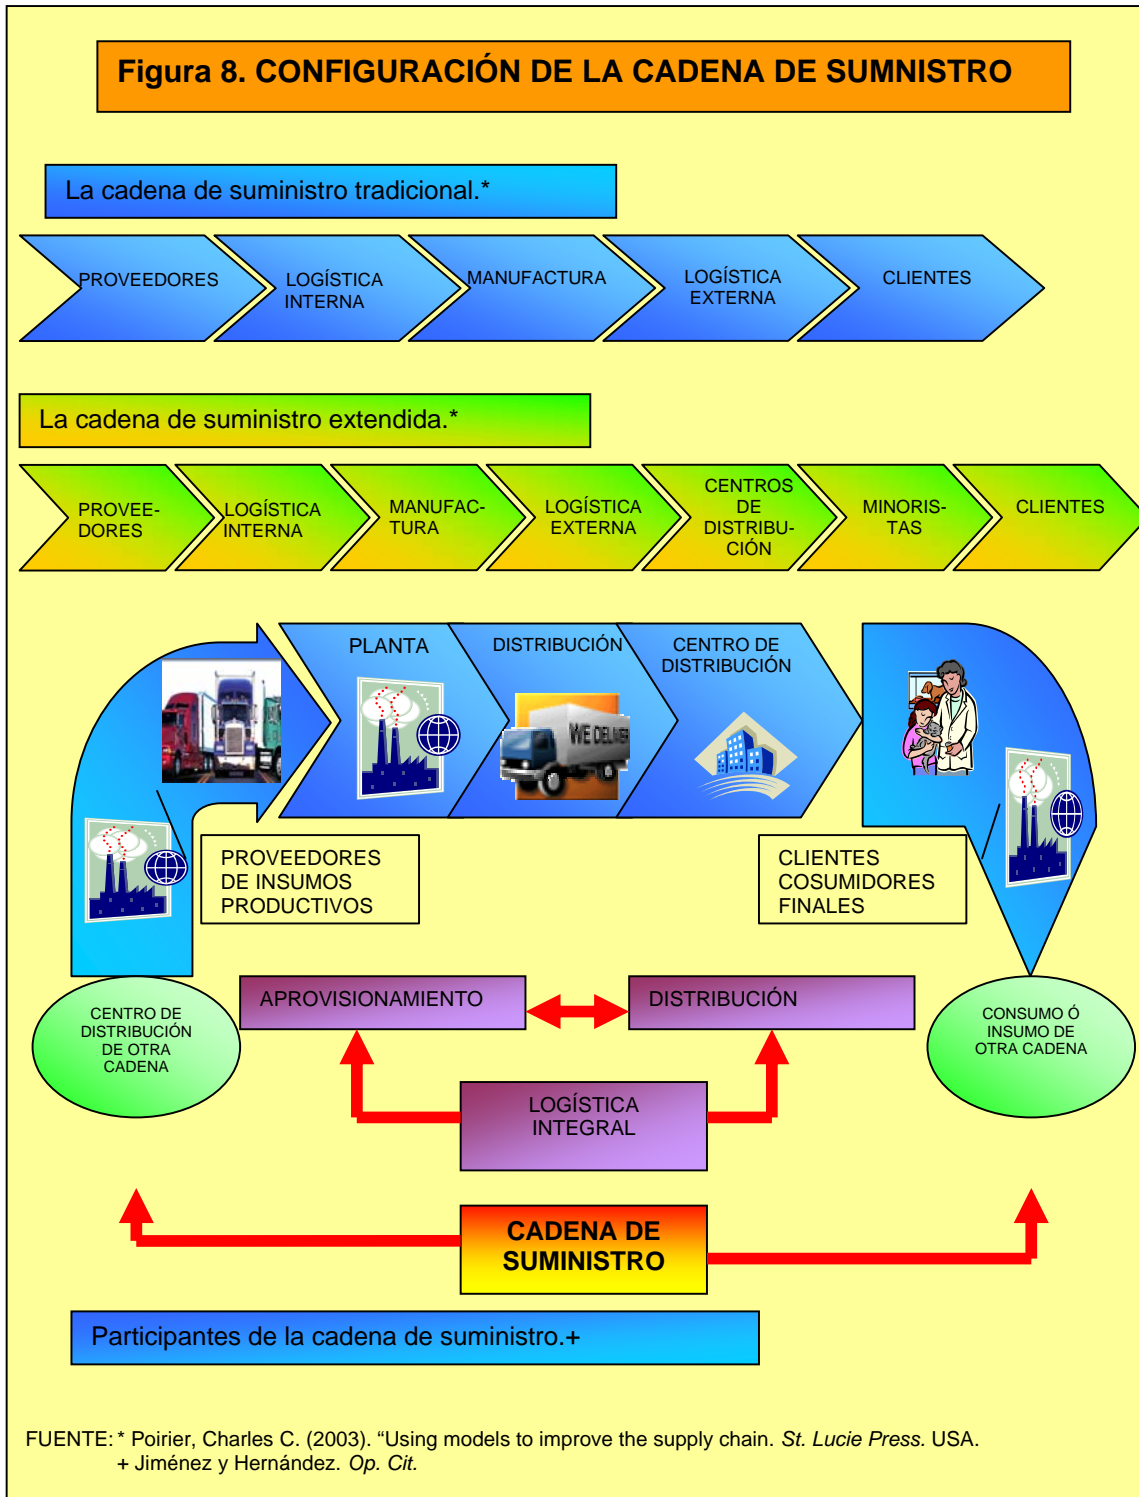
Figura 8. CONFIGURACIÓN DE LA CADENA DE SUMNISTRO

La cadena de suministro tradicional.*

PROVEEDORES

LOGÍSTICA INTERNA

MANUFACTURA

LOGÍSTICA EXTERNA

CLIENTES

La cadena de suministro extendida.*

PROVEEDORES

LOGÍSTICA INTERNA

MANUFACTURA

LOGÍSTICA EXTERNA

CENTROS DE DISTRIBUCIÓN

MINORISTAS

CLIENTES

PLANTA

DISTRIBUCIÓN

CENTRO DE DISTRIBUCIÓN

WE DELIVER

PROVEEDORES DE INSUMOS PRODUCTIVOS

CLIENTES COSUMIDORES FINALES

CENTRO DE DISTRIBUCIÓN DE OTRA CADENA

APROVISIONAMIENTO

DISTRIBUCIÓN

CONSUMO Ó INSUMO DE OTRA CADENA

LOGÍSTICA INTEGRAL

CADENA DE SUMINISTRO

Participantes de la cadena de suministro.+

FUENTE: * Poirier, Charles C. (2003). “Using models to improve the supply chain. St. Lucie Press. USA.
+ Jiménez y Hernández. Op. Cit.